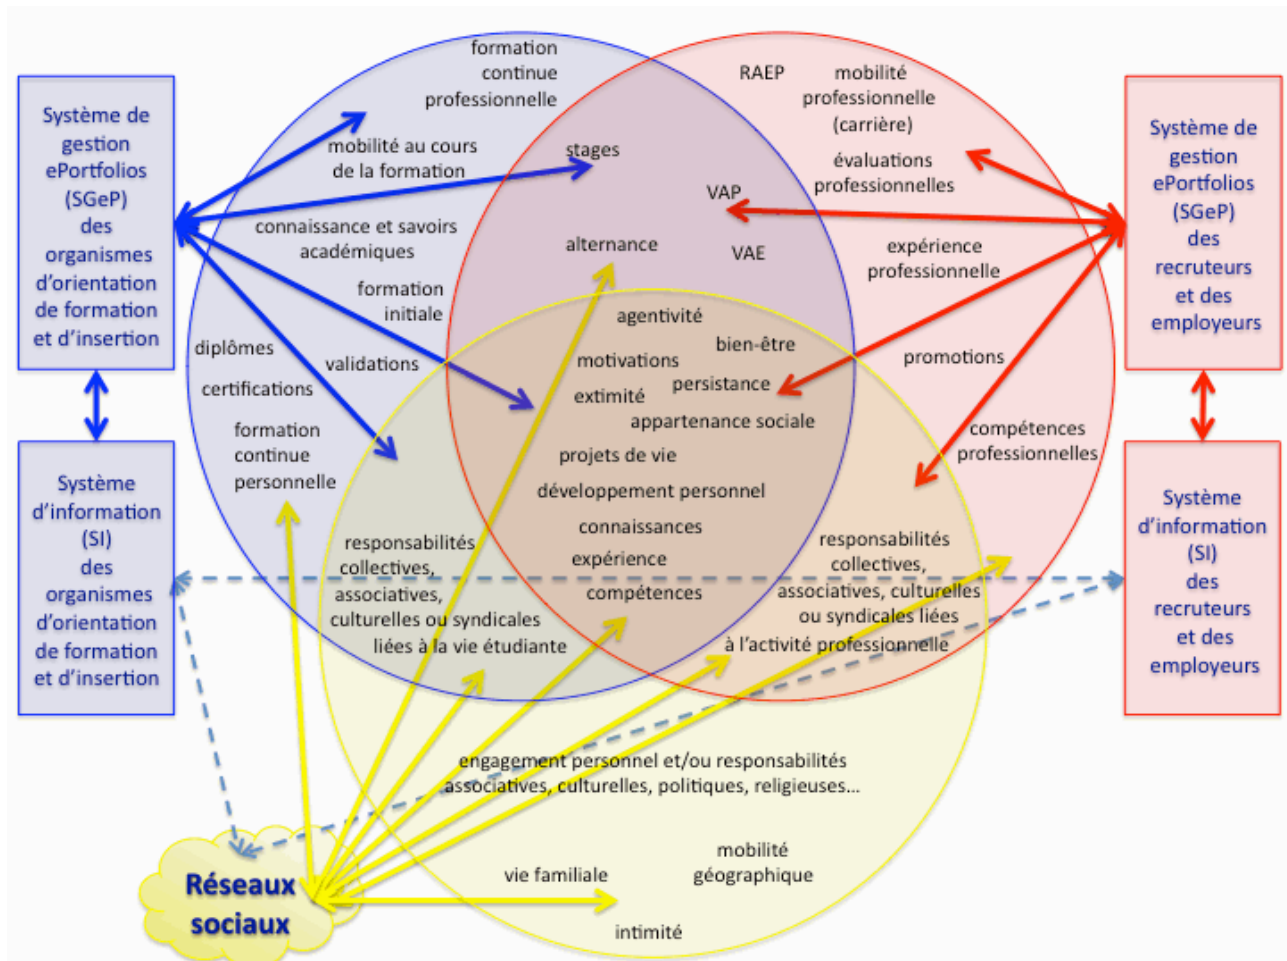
Système de gestion ePortfolios (SGeP) des organismes d'orientation de formation et d'insertion

Système d'information (SI) des organismes d'orientation de formation et d'insertion

formation continue professionnelle

RAEP

mobilité professionnelle (carrière)

Système de gestion ePortfolios (SGeP) des recruteurs et des employeurs

mobilité au cours de la formation

stages

évaluations professionnelles

VAP

connaissance et savoirs académiques

alternance

VAE

expérience professionnelle

formation initiale

agentivité

diplômes

validations

motivations

bien-être

promotions

certifications

extimité

persistance

appartenance sociale

formation continue personnelle

compétences professionnelles

projets de vie

développement personnel

connaissances

Système d'information (SI) des recruteurs et des employeurs

responsabilités collectives, associatives, culturelles ou syndicales liées à la vie étudiante

expérience

compétences

responsabilités collectives, associatives, culturelles ou syndicales liées à l'activité professionnelle

engagement personnel et/ou responsabilités associatives, culturelles, politiques, religieuses...

Réseaux sociaux

vie familiale

mobilité géographique

intimité